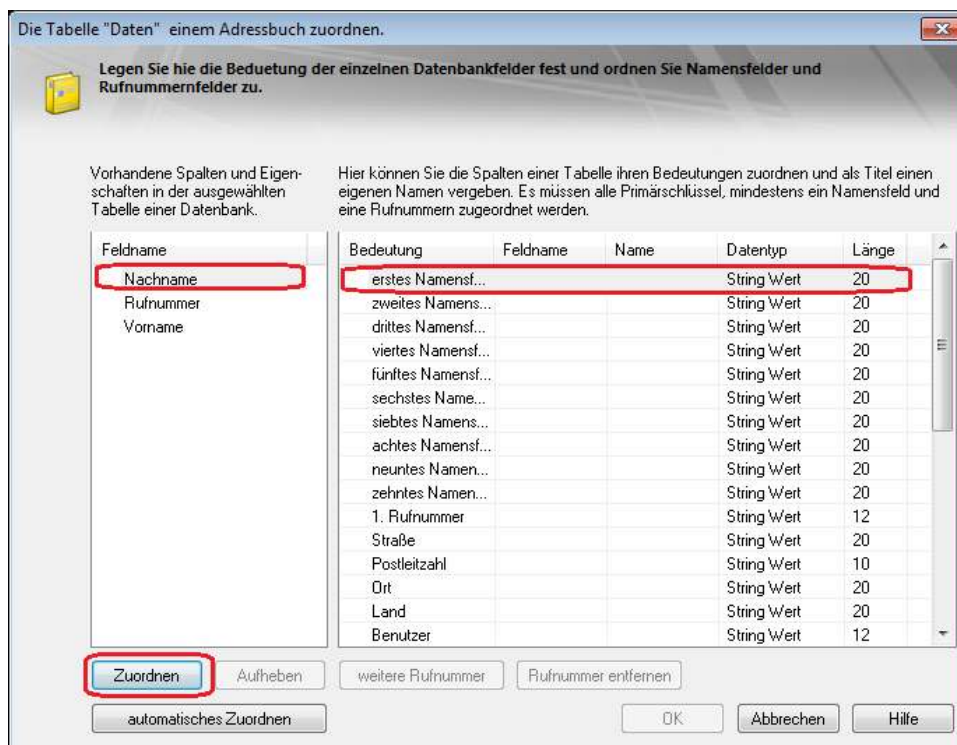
Die Tabelle "Daten" einem Adressbuch zuordnen.

Legen Sie hie die Bedeutung der einzelnen Datenbankfelder fest und ordnen Sie Namensfelder und Rufnummernfelder zu.

Vorhandene Spalten und Eigenschaften in der ausgewählten Tabelle einer Datenbank.

Hier können Sie die Spalten einer Tabelle ihren Bedeutungen zuordnen und als Titel einen eigenen Namen vergeben. Es müssen alle Primärschlüssel, mindestens ein Namensfeld und eine Rufnummern zugeordnet werden.

| Feldname |
|---|
| Nachname |
| Rufnummer |
| Vorname |

| Bedeutung | Feldname | Name | Datentyp | Länge |
|---|---|---|---|---|
| erstes Namensf... | | | String Wert | 20 |
| zweites Namens... | | | String Wert | 20 |
| drittes Namensf... | | | String Wert | 20 |
| viertes Namensf... | | | String Wert | 20 |
| fünftes Namensf... | | | String Wert | 20 |
| sechstes Name... | | | String Wert | 20 |
| siebtes Namens... | | | String Wert | 20 |
| achtes Namensf... | | | String Wert | 20 |
| neuntes Namen... | | | String Wert | 20 |
| zehntes Namen... | | | String Wert | 20 |
| 1. Rufnummer | | | String Wert | 12 |
| Straße | | | String Wert | 20 |
| Postleitzahl | | | String Wert | 10 |
| Ort | | | String Wert | 20 |
| Land | | | String Wert | 20 |
| Benutzer | | | String Wert | 12 |

Zuordnen Aufheben weitere Rufnummer Rufnummer entfernen

automatisches Zuordnen OK Abbrechen Hilfe